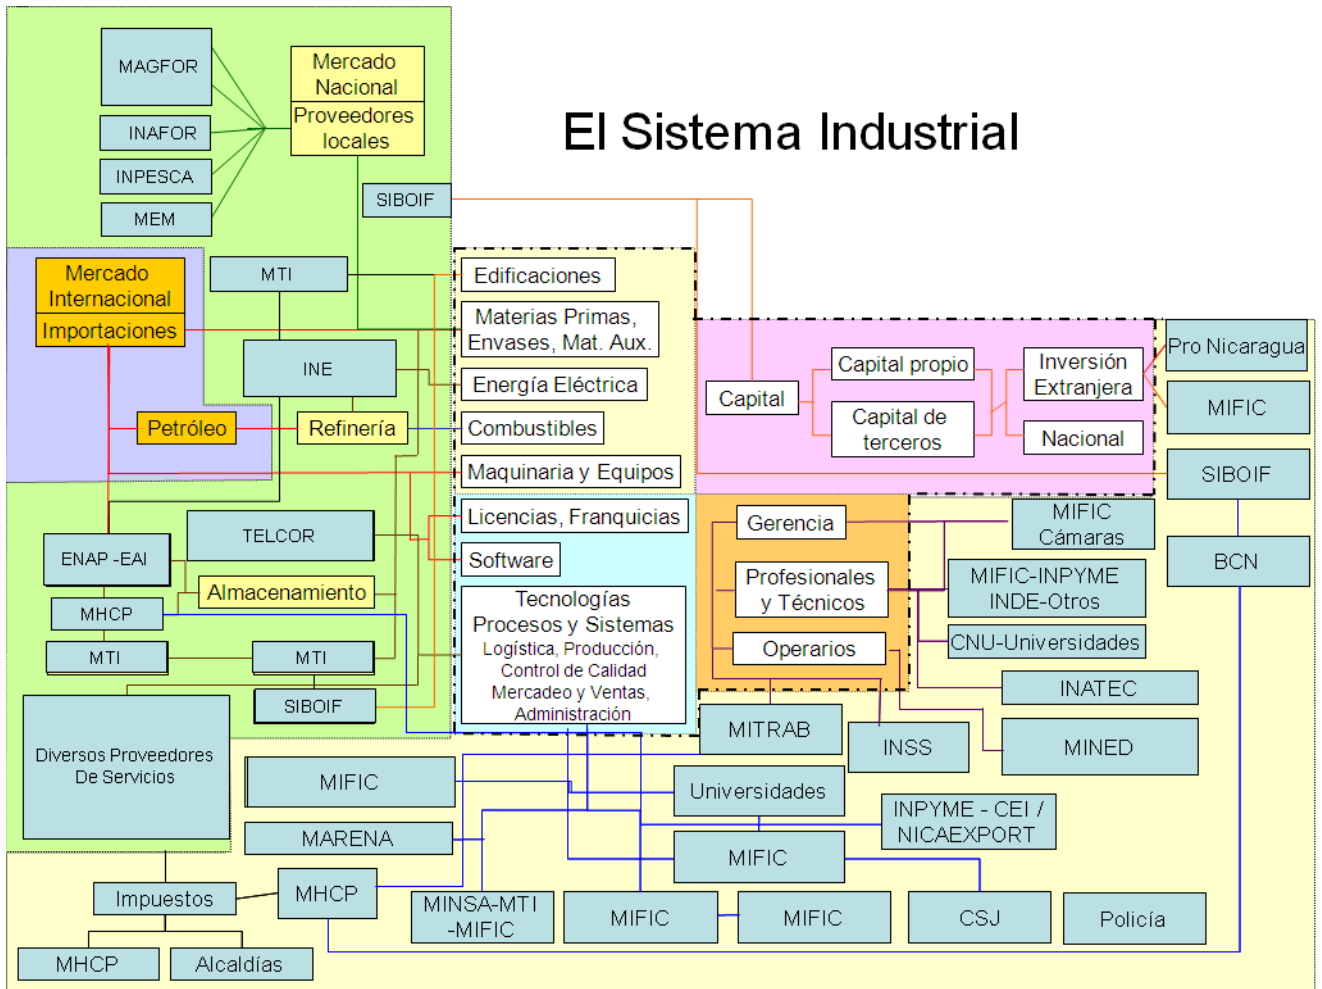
El Sistema Industrial

MAGFOR
INAFOR
INPESCA
MEM
Mercado Nacional
Proveedores locales
SIBOIF
Mercado Internacional
Importaciones
MTI
INE
Petróleo
Refinería
ENAP -EAI
TELCOR
Almacenamiento
MHCP
MTI
MTI
SIBOIF
Diversos Proveedores De Servicios

Edificaciones
Materias Primas, Envases, Mat. Aux.
Energía Eléctrica
Combustibles
Maquinaria y Equipos
Licencias, Franquicias
Software
Tecnologías Procesos y Sistemas
Logística, Producción, Control de Calidad Mercadeo y Ventas, Administración

Capital
Capital propio
Capital de terceros
Inversión Extranjera
Nacional
Pro Nicaragua
MIFIC
SIBOIF
BCN

Gerencia
Profesionales y Técnicos
Operarios
MIFIC Cámaras
MIFIC-INPYME INDE-Otros
CNU-Universidades
INATEC
MINED
MITRAB
INSS

MIFIC
MARENA
Universidades
INPYME - CEI / NICAEXPORT
MIFIC
Impuestos
MHCP
MINSA-MTI -MIFIC
MIFIC
MIFIC
CSJ
Policía
MHCP
Alcaldías